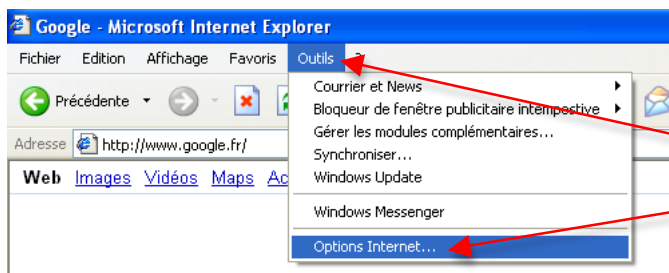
Google - Microsoft Internet Explorer

Fichier Edition Affichage Favoris Outils ?

Précédente

Adresse http://www.google.fr/

Web Images Vidéos Maps Ac

Courrier et News
Bloqueur de fenêtre publicitaire intempestive
Gérer les modules complémentaires...
Synchroniser...
Windows Update
Windows Messenger
Options Internet...